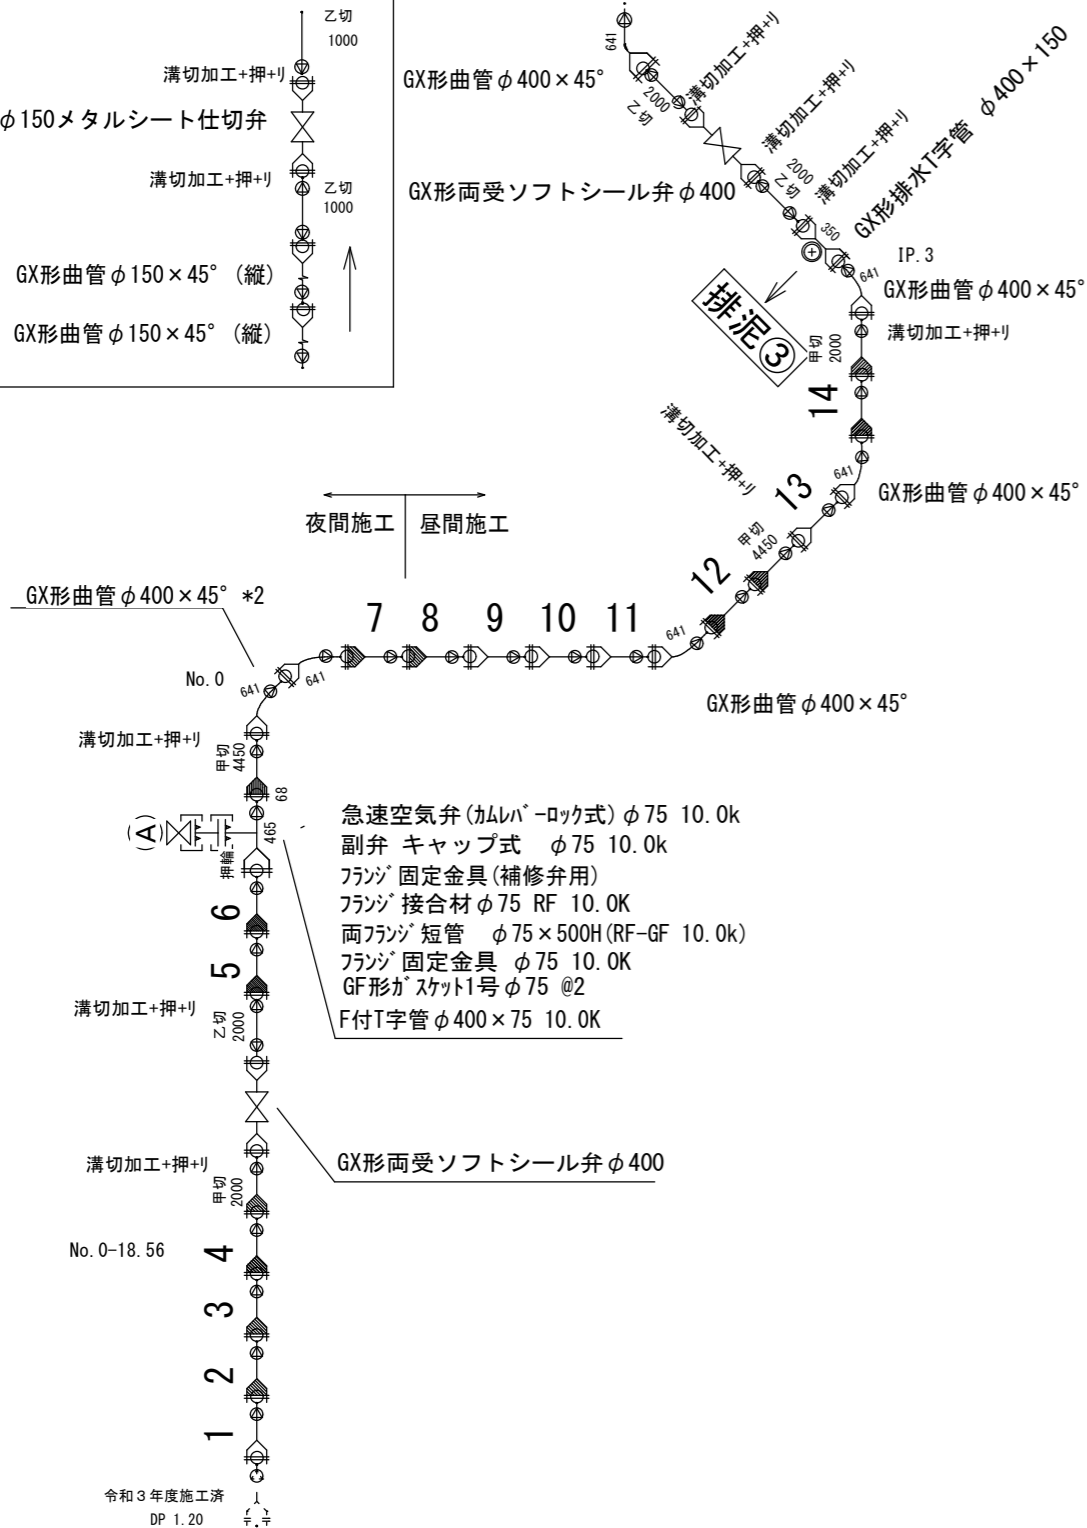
乙切
1000
溝切加工+押+リ
$\phi$150メタルシート仕切弁
溝切加工+押+リ
乙切
1000
GX形曲管$\phi$150×45°（縦）
GX形曲管$\phi$150×45°（縦）

641
溝切加工+押+リ
GX形曲管$\phi$400×45°
2000
乙切
溝切加工+押+リ
GX形排水T字管 $\phi$400×150
溝切加工+押+リ
2000
乙切
GX形両受ソフトシール弁$\phi$400
溝切加工+押+リ
350
IP.3
641
GX形曲管$\phi$400×45°
排泥③
溝切加工+押+リ
甲切
2000
14
溝切加工+押+リ
641
GX形曲管$\phi$400×45°
13
甲切
4450
12
夜間施工
昼間施工
GX形曲管$\phi$400×45° *2
7 8 9 10 11
641
No.0
641
641
GX形曲管$\phi$400×45°
溝切加工+押+リ
甲切
4450
68
A
押輪
465
急速空気弁(カムレバーロック式)$\phi$75 10.0k
副弁 キャップ式 $\phi$75 10.0k
フランジ固定金具(補修弁用)
フランジ接合材$\phi$75 RF 10.0K
両フランジ短管 $\phi$75×500H(RF-GF 10.0k)
フランジ固定金具 $\phi$75 10.0K
GF形ガスケット1号$\phi$75 @2
F付T字管$\phi$400×75 10.0K
6
5
溝切加工+押+リ
乙切
2000
GX形両受ソフトシール弁$\phi$400
溝切加工+押+リ
甲切
2000
No.0-18.56
4
3
2
1
令和３年度施工済
DP 1.20